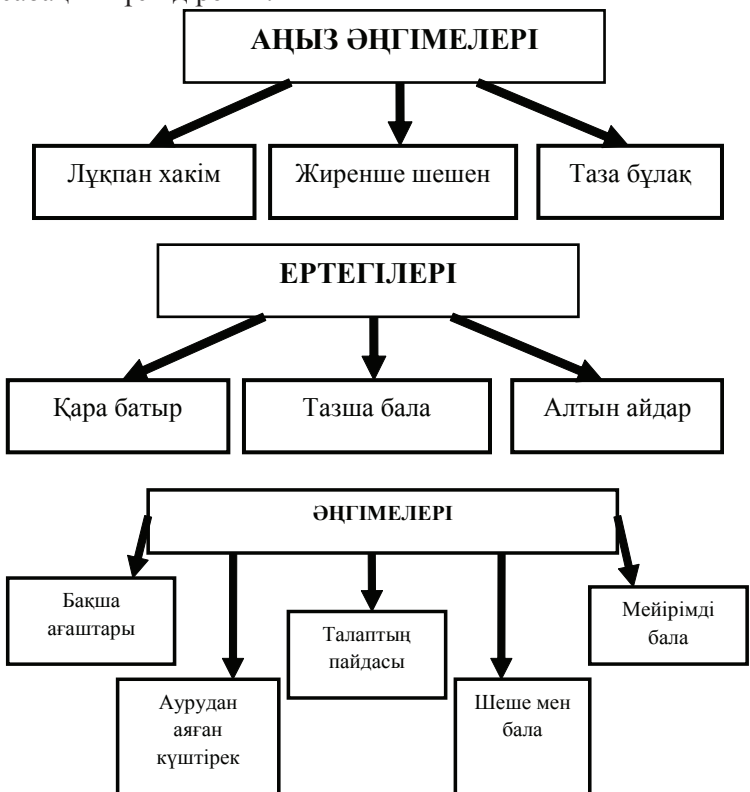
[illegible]

АҢЫЗ ӘҢГІМЕЛЕРІ

Лұқпан хакім

Жиренше шешен

Таза бұлақ

ЕРТЕГІЛЕРІ

Қара батыр

Тазша бала

Алтын айдар

ӘҢГІМЕЛЕРІ

Бақша ағаштары

Аурудан аяған күштірек

Талаптың пайдасы

Шеше мен бала

Мейірімді бала